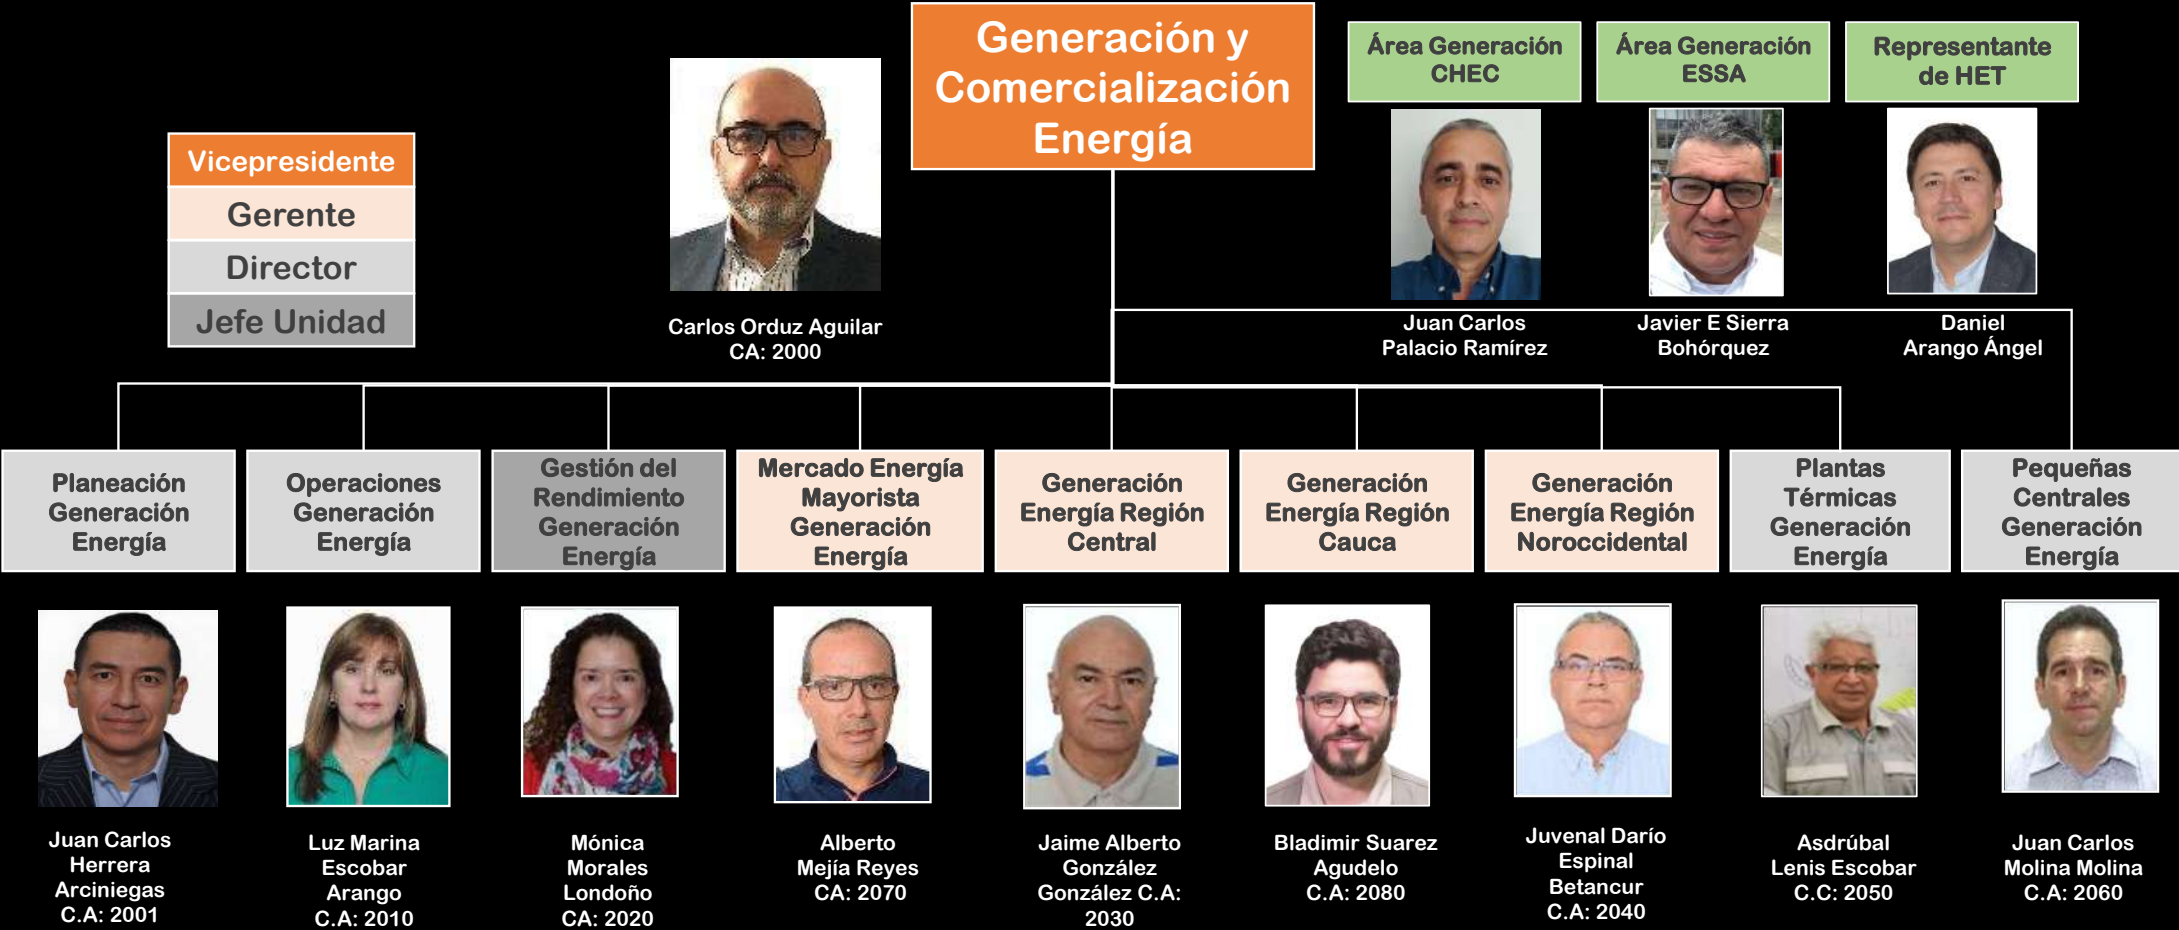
Vicepresidente
Gerente
Director
Jefe Unidad

Carlos Orduz Aguilar
CA: 2000

Generación y Comercialización Energía

Área Generación CHEC

Juan Carlos Palacio Ramírez

Área Generación ESSA

Javier E Sierra Bohórquez

Representante de HET

Daniel Arango Ángel

Planeación Generación Energía

Juan Carlos Herrera Arciniegas C.A: 2001

Operaciones Generación Energía

Luz Marina Escobar Arango C.A: 2010

Gestión del Rendimiento Generación Energía

Mónica Morales Londoño CA: 2020

Mercado Energía Mayorista Generación Energía

Alberto Mejía Reyes CA: 2070

Generación Energía Región Central

Jaime Alberto González González C.A: 2030

Generación Energía Región Cauca

Bladimir Suarez Agudelo C.A: 2080

Generación Energía Región Noroccidental

Juvenal Darío Espinal Betancur C.A: 2040

Plantas Térmicas Generación Energía

Asdrúbal Lenis Escobar C.C: 2050

Pequeñas Centrales Generación Energía

Juan Carlos Molina Molina C.A: 2060